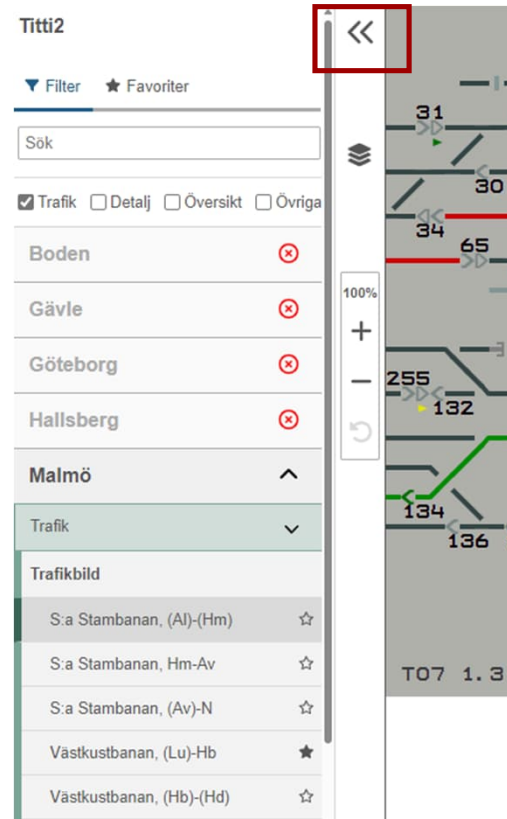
Titti2

Filter Favoriter

Sök

Trafik Detalj Översikt Övriga

Boden

Gävle

Göteborg

Hallsberg

Malmö

Trafik

Trafikbild

S:a Stambanan, (Al)-(Hm)

S:a Stambanan, Hm-Av

S:a Stambanan, (Av)-N

Västkustbanan, (Lu)-Hb

Västkustbanan, (Hb)-(Hd)

100%

31
30
34
65
255
132
134
136
T07 1.3